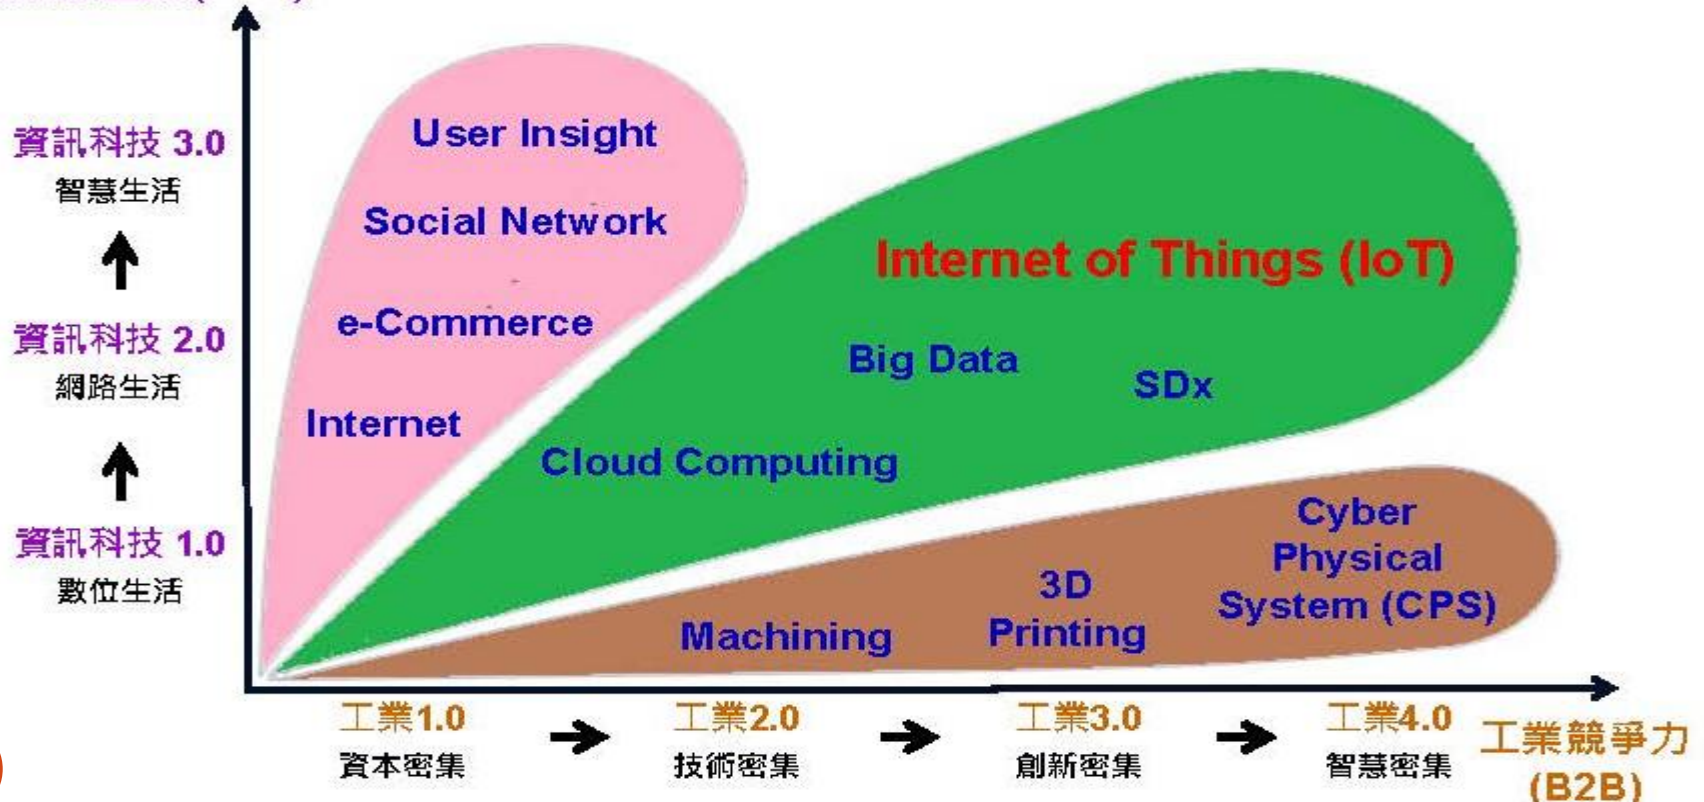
資訊科技 3.0
智慧生活

資訊科技 2.0
網路生活

資訊科技 1.0
數位生活

User Insight

Social Network

e-Commerce

Internet

Internet of Things (IoT)

Big Data

SDx

Cloud Computing

Cyber Physical System (CPS)

3D Printing

Machining

工業1.0
資本密集

工業2.0
技術密集

工業3.0
創新密集

工業4.0
智慧密集

工業競爭力
(B2B)